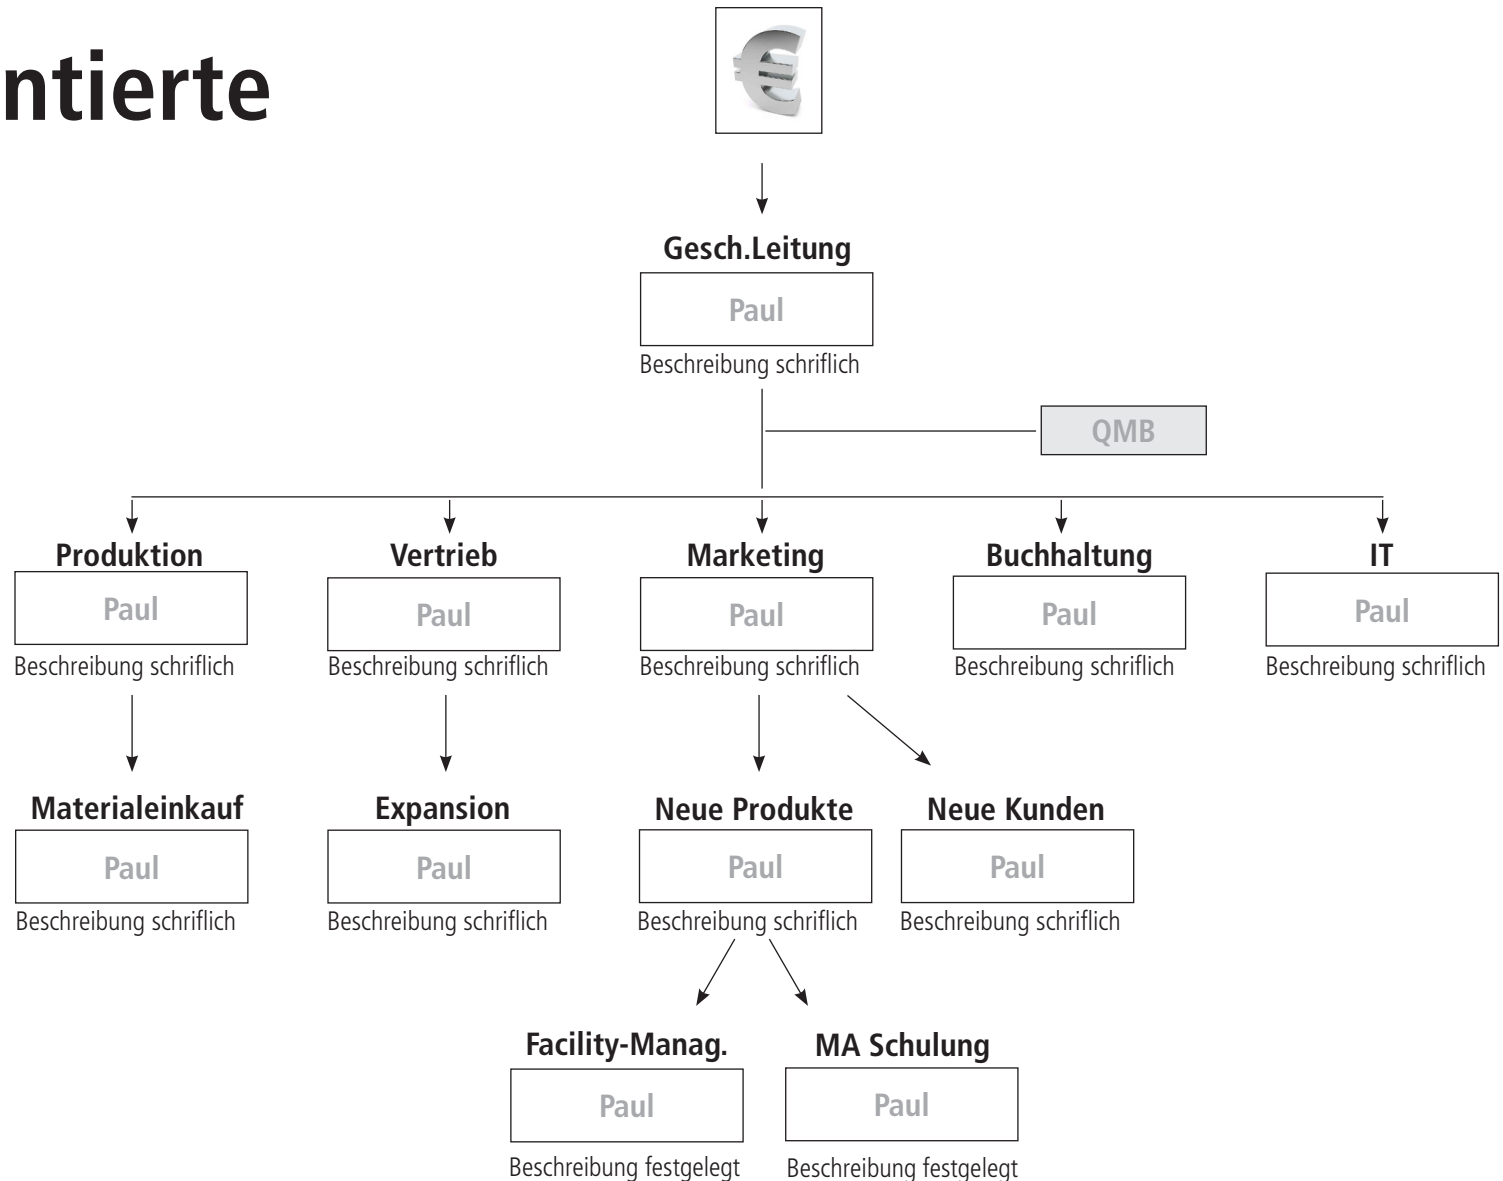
ntierte

Gesch.Leitung
Paul
Beschreibung schriflich

QMB

Produktion
Paul
Beschreibung schriflich

Vertrieb
Paul
Beschreibung schriflich

Marketing
Paul
Beschreibung schriflich

Buchhaltung
Paul
Beschreibung schriflich

IT
Paul
Beschreibung schriflich

Materialeinkauf
Paul
Beschreibung schriflich

Expansion
Paul
Beschreibung schriflich

Neue Produkte
Paul
Beschreibung schriflich

Neue Kunden
Paul
Beschreibung schriflich

Facility-Manag.
Paul
Beschreibung festgelegt

MA Schulung
Paul
Beschreibung festgelegt